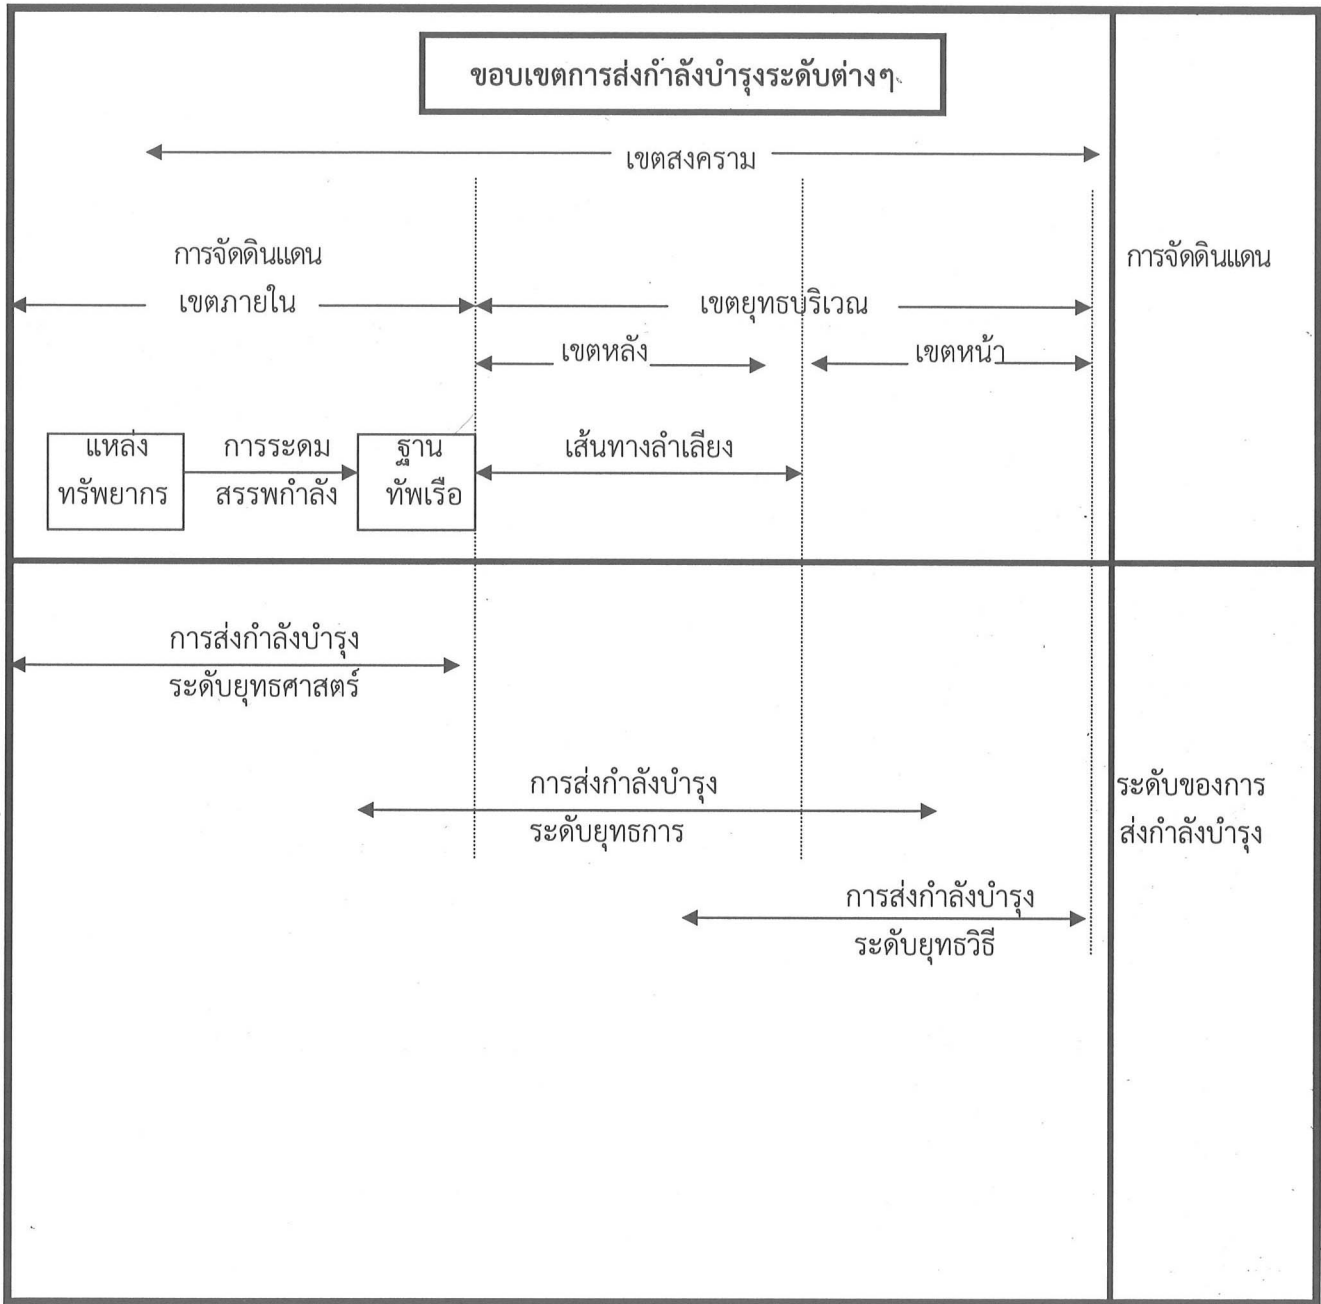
ขอบเขตการส่งกำลังบำรุงระดับต่างๆ

เขตสงคราม

การจัดดินแดน

เขตภายใน

เขตยุทธบริเวณ

การจัดดินแดน

เขตหลัง

เขตหน้า

แหล่งทรัพยากร

การระดมสรรพกำลัง

ฐานทัพเรือ

เส้นทางลำเลียง

การส่งกำลังบำรุงระดับยุทธศาสตร์

การส่งกำลังบำรุงระดับยุทธการ

ระดับของการส่งกำลังบำรุง

การส่งกำลังบำรุงระดับยุทธวิธี